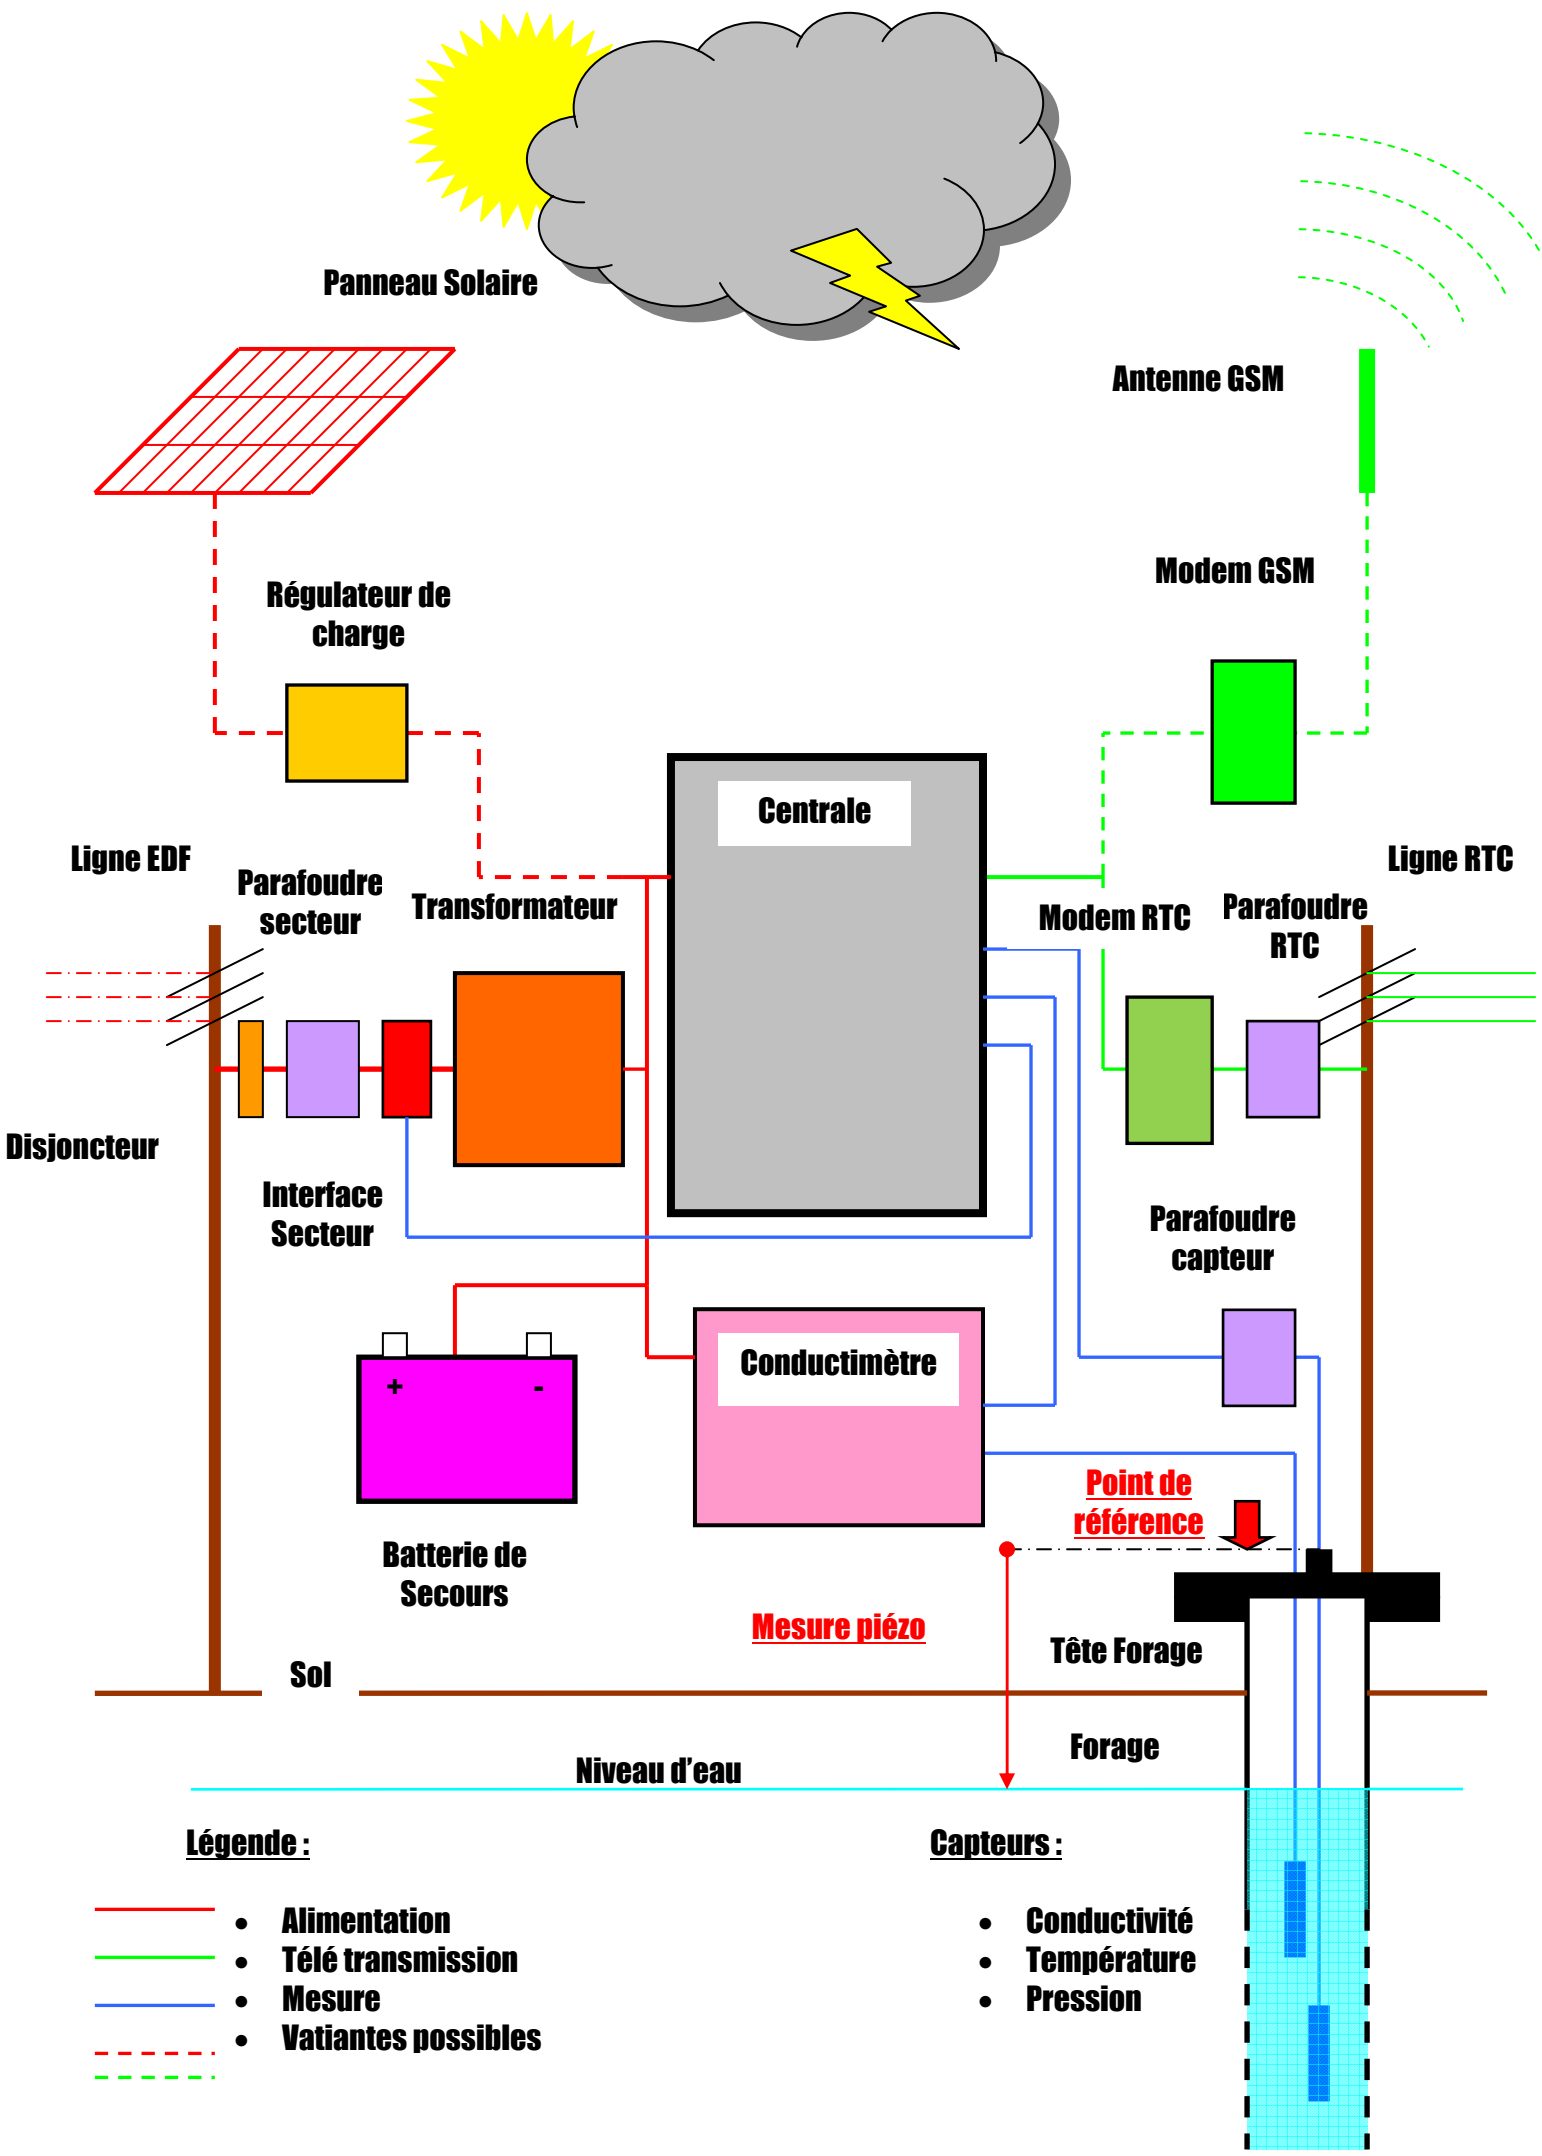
Panneau Solaire

Antenne GSM

Régulateur de charge

Modem GSM

Centrale

Ligne EDF

Parafoudre secteur

Transformateur

Modem RTC

Parafoudre RTC

Ligne RTC

Disjoncteur

Interface Secteur

Parafoudre capteur

Conductimètre

+

-

Point de référence

Batterie de Secours

Mesure piézo

Tête Forage

Sol

Forage

Niveau d'eau

Légende :

- Alimentation
- Télé transmission
- Mesure
- Vatiantes possibles

Capteurs :

- Conductivité
- Température
- Pression